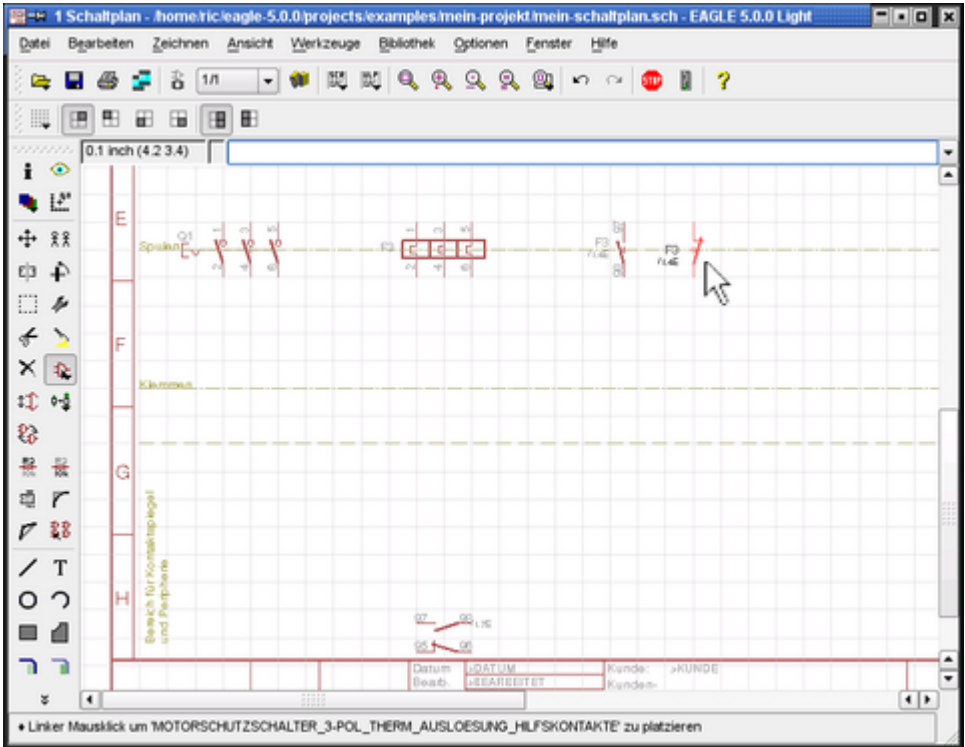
1 Schaltplan - /home/ric/eagle-5.0.0/projects/examples/mein-projekt/mein-schaltplan.sch - EAGLE 5.0.0 Light

Datei Bearbeiten Zeichnen Ansicht Werkzeuge Bibliothek Optionen Fenster Hilfe

1/1

0.1 inch (4.2 3.4)

E

Spulen

Q1

F3

F3

F3

F

Klemmen

G

H

Bereich für Kontaktspiegel und Peripherie

97 98

95 96

Datum >DATUM

Bearb. >BEARBEITET

Kunde: >KUNDE

Kunden-

Linker Mausklick um 'MOTORSCHUTZSCHALTER_3-POL_THERM_AUSLOESUNG_HILFSKONTAKTE' zu platzieren